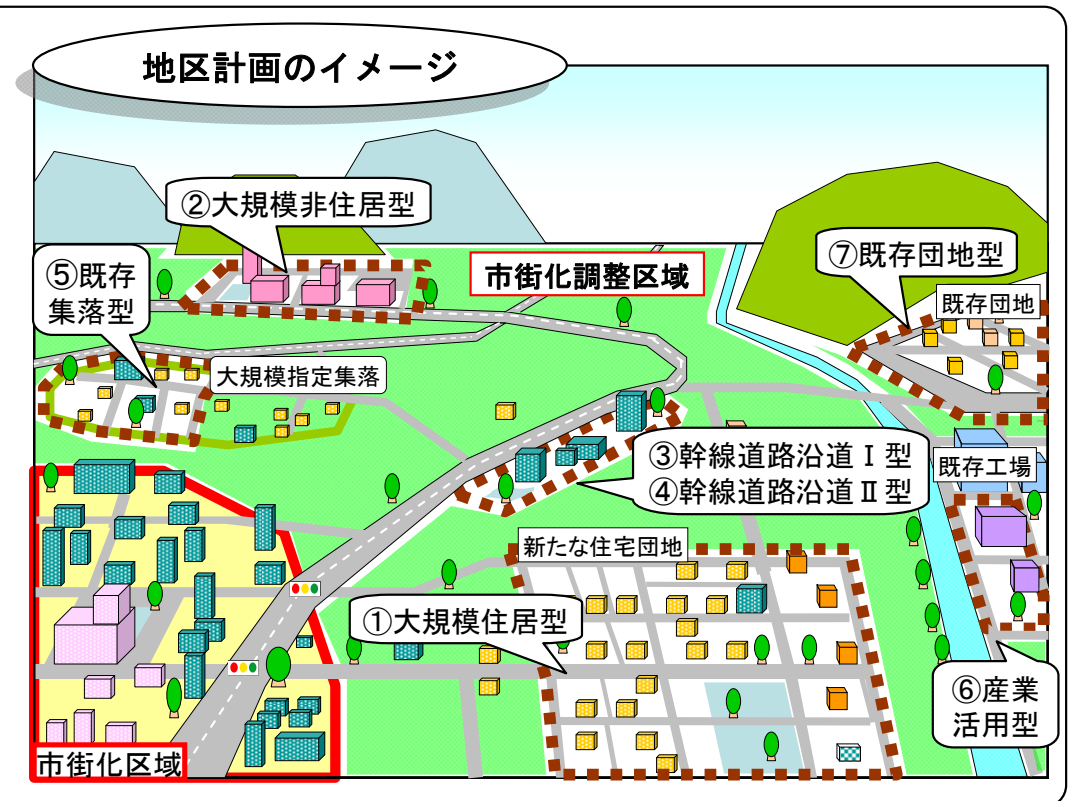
地区計画のイメージ

②大規模非住居型

⑤既存集落型

市街化調整区域

⑦既存団地型

既存団地

大規模指定集落

③幹線道路沿道Ⅰ型
④幹線道路沿道Ⅱ型

既存工場

新たな住宅団地

①大規模住居型

⑥産業活用型

市街化区域